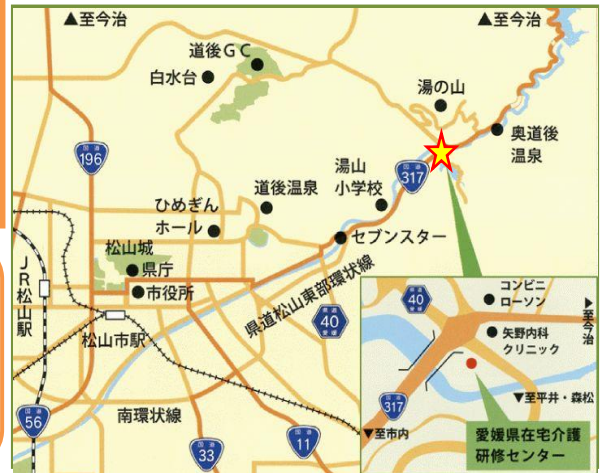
▲至今治
▲至今治
道後ＧＣ
白水台
湯の山
奥道後
温泉
196
317
湯山
小学校
道後温泉
ひめぎん
ホール
セブンスター
松山城
県庁
市役所
県道松山東部環状線
JR松山駅
松山市駅
40
南環状線
56
33
11
▼至市内
40
コンビニ
ローソン
▶至今治
矢野内科
クリニック
▼至平井・森松
317
愛媛県在宅介護
研修センター